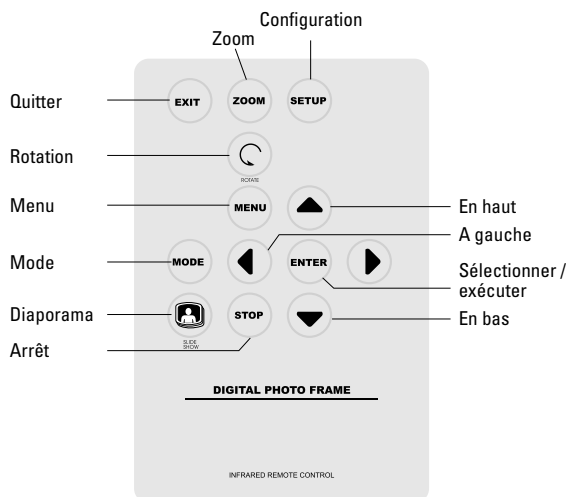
Configuration
Zoom

Quitter
EXIT
ZOOM
SETUP

Rotation
ROTATE

Menu
MENU
En haut

A gauche

Mode
MODE
ENTER
Sélectionner / exécuter

Diaporama
SLIDE SHOW
STOP
En bas

Arrêt

DIGITAL PHOTO FRAME

INFRARED REMOTE CONTROL